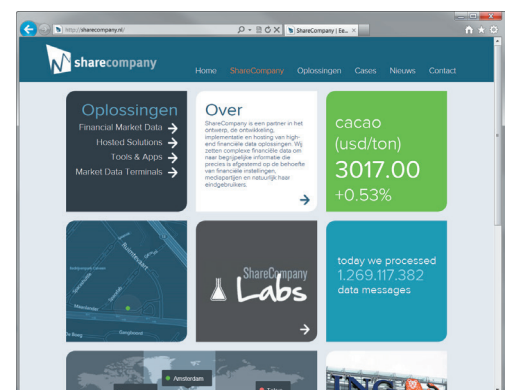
http://sharecompany.nl/

ShareCompany | Ee... ×

sharecompany

Home ShareCompany Oplossingen Cases Nieuws Contact

Oplossingen
Financial Market Data →
Hosted Solutions →
Tools & Apps →
Market Data Terminals →

Over
ShareCompany is een partner in het ontwerp, de ontwikkeling, implementatie en hosting van high-end financiële data oplossingen. Wij zetten complexe financiële data om naar begrijpelijke informatie die precies is afgestemd op de behoefte van financiële instellingen, mediapartijen en natuurlijk haar eindgebruikers.
→

cacao
(usd/ton)
3017.00
+0.53%

Ruysdaelkade

ShareCompany
Labs
→

today we processed
1.269.117.382
data messages

Amsterdam
Tokyo

CACAO
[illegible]